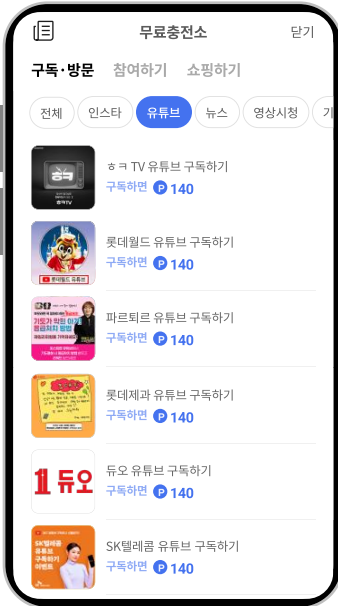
무료충전소

닫기

구독·방문 참여하기 쇼핑하기

전체 인스타 유튜브 뉴스 영상시청 기

ㅎㅋ TV 유튜브 구독하기
구독하면 P 140

롯데월드 유튜브 구독하기
구독하면 P 140

파르퇴르 유튜브 구독하기
구독하면 P 140

롯데제과 유튜브 구독하기
구독하면 P 140

듀오 유튜브 구독하기
구독하면 P 140

SK텔레콤 유튜브 구독하기
구독하면 P 140